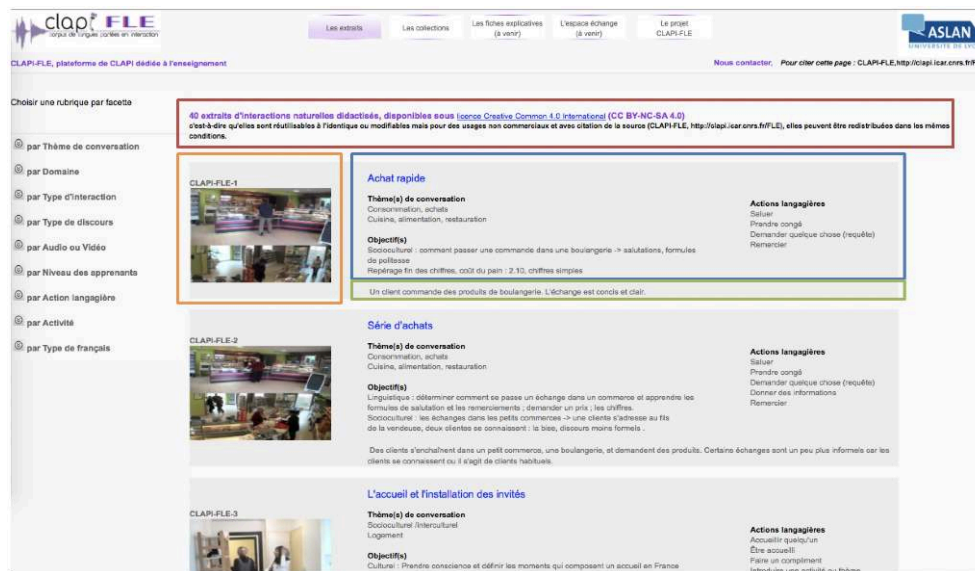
clapi FLE
corpus de langues parlées en interaction

Les extraits | Les collections | Les fiches explicatives (à venir) | L'espace échange (à venir) | Le projet CLAPI-FLE

ASLAN
UNIVERSITÉ DE LY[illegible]

CLAPI-FLE, plateforme de CLAPI dédiée à l'enseignement

Nous contacter. Pour citer cette page : CLAPI-FLE,http://clapi.icar.cnrs.fr/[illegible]

Choisir une rubrique par facette

par Thème de conversation
par Domaine
par Type d'interaction
par Type de discours
par Audio ou Vidéo
par Niveau des apprenants
par Action langagière
par Activité
par Type de français

40 extraits d'interactions naturelles didactisés, disponibles sous licence Creative Common 4.0 International (CC BY-NC-SA 4.0)
c'est-à-dire qu'elles sont réutilisables à l'identique ou modifiables mais pour des usages non commerciaux et avec citation de la source (CLAPI-FLE, http://clapi.icar.cnrs.fr/FLE), elles peuvent être redistribuées dans les mêmes conditions.

CLAPI-FLE-1
Achat rapide
Thème(s) de conversation
Consommation, achats
Cuisine, alimentation, restauration
Objectif(s)
Socioculturel : comment passer une commande dans une boulangerie -> salutations, formules de politesse
Repérage fin des chiffres, coût du pain : 2.10, chiffres simples
Actions langagières
Saluer
Prendre congé
Demander quelque chose (requête)
Remercier
Un client commande des produits de boulangerie. L'échange est concis et clair.

CLAPI-FLE-2
Série d'achats
Thème(s) de conversation
Consommation, achats
Cuisine, alimentation, restauration
Objectif(s)
Linguistique : déterminer comment se passe un échange dans un commerce et apprendre les formules de salutation et les remerciements ; demander un prix ; les chiffres.
Socioculturel : les échanges dans les petits commerces -> une cliente s'adresse au fils de la vendeuse, deux clientes se connaissent : la bise, discours moins formels .
Actions langagières
Saluer
Prendre congé
Demander quelque chose (requête)
Donner des informations
Remercier
Des clients s'enchaînent dans un petit commerce, une boulangerie, et demandent des produits. Certains échanges sont un peu plus informels car les clients se connaissent ou il s'agit de clients habituels.

CLAPI-FLE-3
L'accueil et l'installation des invités
Thème(s) de conversation
Socioculturel /interculturel
Logement
Objectif(s)
Culturel : Prendre conscience et définir les moments qui composent un accueil en France
Actions langagières
Accueillir quelqu'un
Être accueilli
Faire un compliment
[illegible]